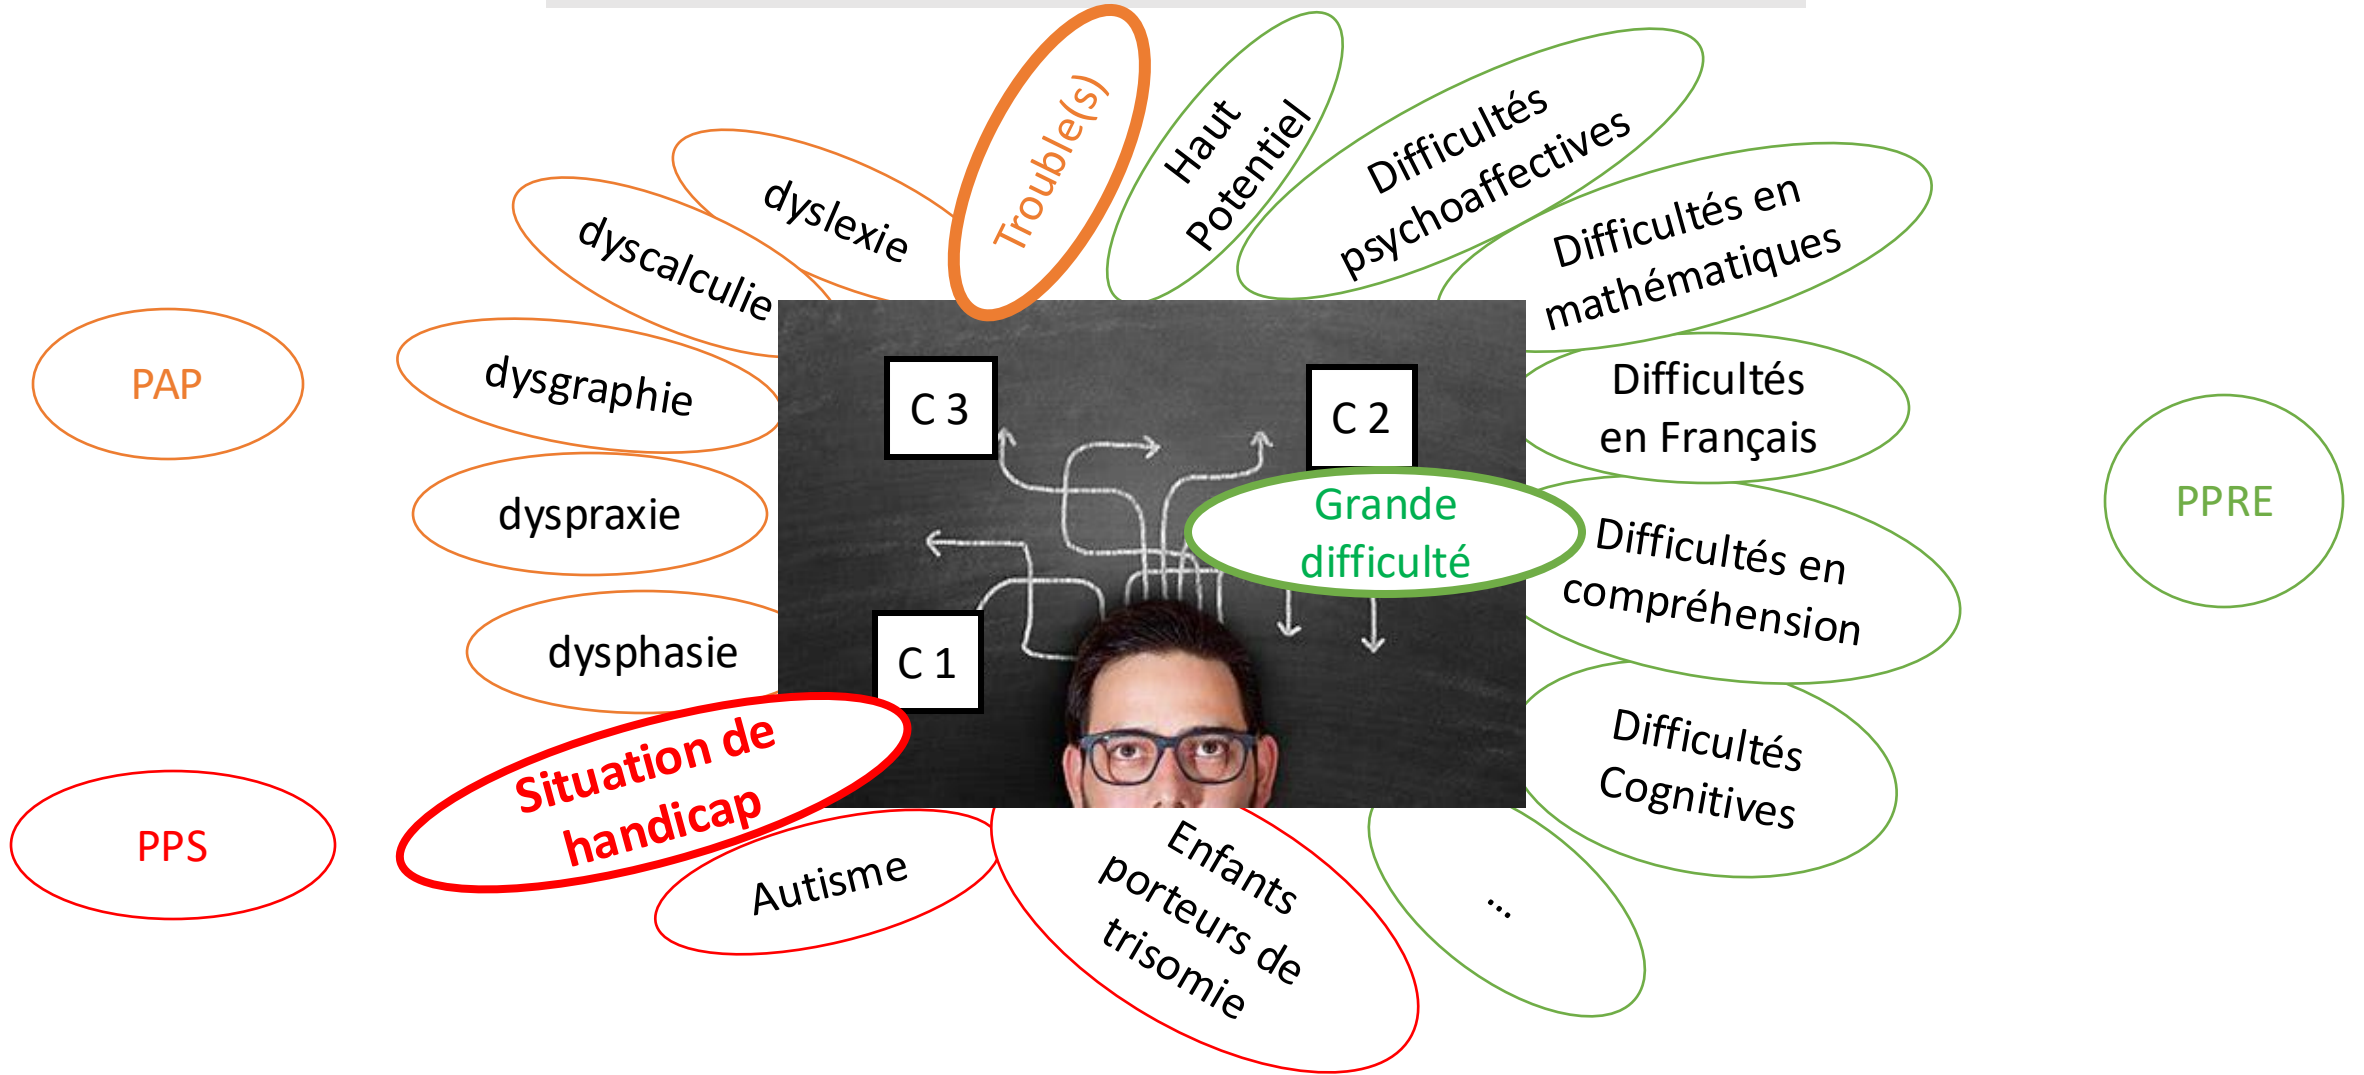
Trouble(s)

dyslexie

dyscalculie

PAP

dysgraphie

dyspraxie

dysphasie

Haut Potentiel

Difficultés psychoaffectives

Difficultés en mathématiques

Difficultés en Français

PPRE

C 3

C 2

Grande difficulté

C 1

Difficultés en compréhension

Difficultés Cognitives

Situation de handicap

PPS

Autisme

Enfants porteurs de trisomie

...